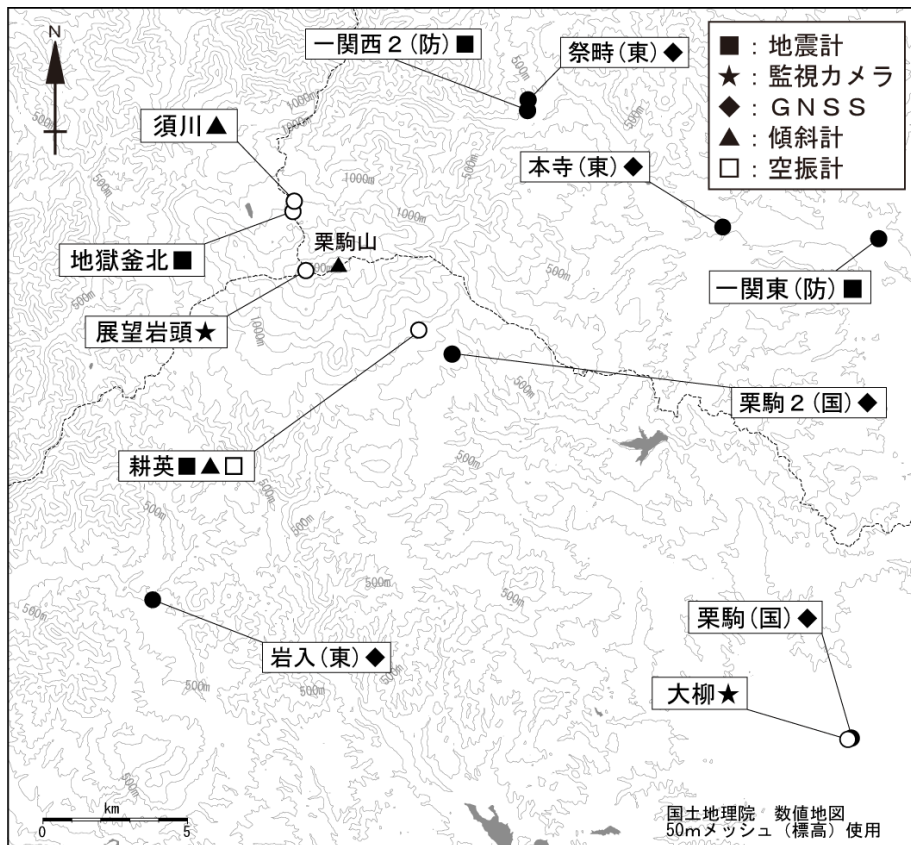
N

一関西２(防)■

祭畤(東)◆

■：地震計
★：監視カメラ
◆：ＧＮＳＳ
▲：傾斜計
□：空振計

須川▲

本寺(東)◆

地獄釜北■

栗駒山

一関東(防)■

展望岩頭★

栗駒２(国)◆

耕英■▲□

岩入(東)◆

栗駒(国)◆

大柳★

500m
1000m
1000m
500m
1000m
500m
1000m
500m
500m
1000m
500m
500m
500m
500m
500m
500m
500m
500m
500m

km
0
5

国土地理院　数値地図
50mメッシュ（標高）使用